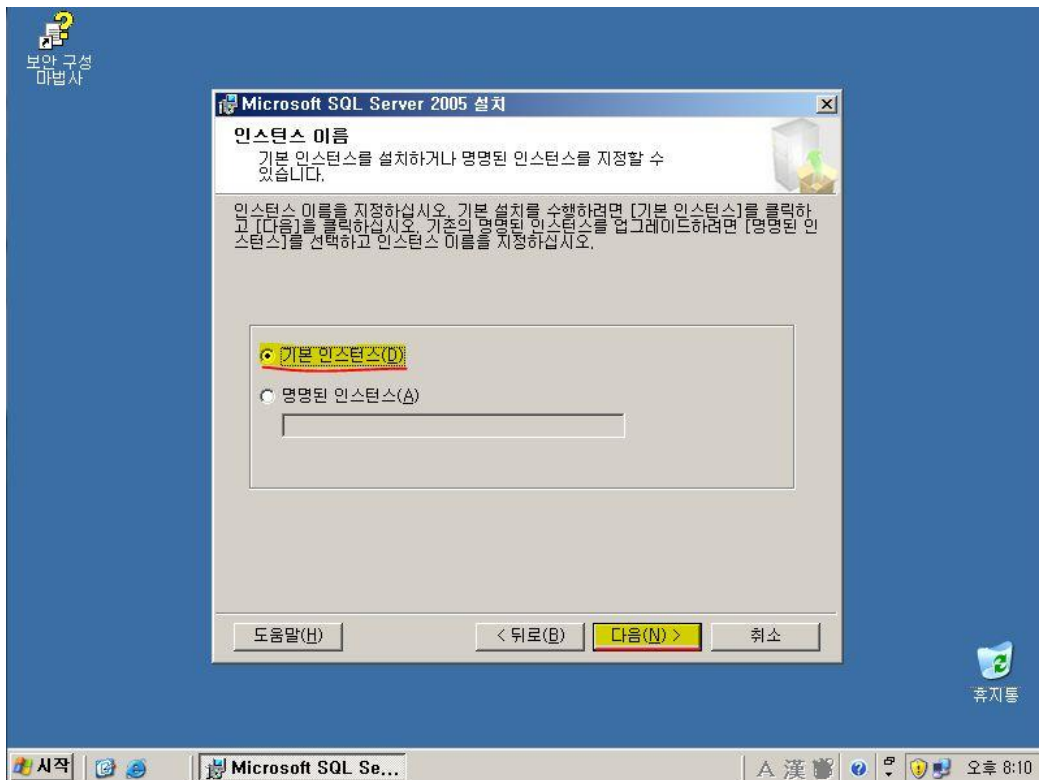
보안 구성 마법사

Microsoft SQL Server 2005 설치

인스턴스 이름

기본 인스턴스를 설치하거나 명명된 인스턴스를 지정할 수 있습니다.

인스턴스 이름을 지정하십시오. 기본 설치를 수행하려면 [기본 인스턴스]를 클릭하고 [다음]을 클릭하십시오. 기존의 명명된 인스턴스를 업그레이드하려면 [명명된 인스턴스]를 선택하고 인스턴스 이름을 지정하십시오.

기본 인스턴스(D)

명명된 인스턴스(A)

도움말(H)

< 뒤로(B)

다음(N) >

취소

휴지통

시작

Microsoft SQL Se...

A 漢

오후 8:10